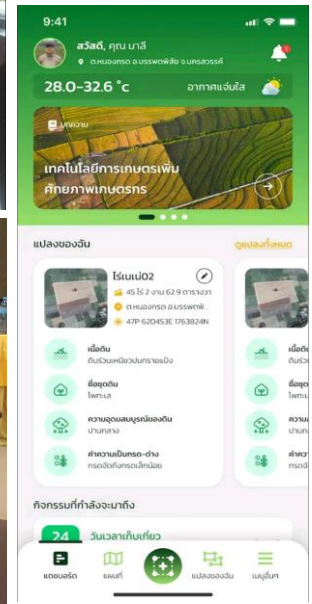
9:41

สวัสดี, คุณ มาลี

ต.หนองกรด อ.บรรพตพิสัย จ.นครสวรรค์

28.0-32.6 °c

อากาศแจ่มใส

บทความ

เทคโนโลยีการเกษตรเพิ่มศักยภาพเกษตรกร

แปลงของฉัน

ดูแปลงทั้งหมด

ไร่เนเน่02

4ร 1 งาน 62.9 ตารางวา

ต.หนองกรด อ.บรรพตพิ...

47P 620453E 1763824N

เนื้อดิน

ดินร่วนเหนียวปนทรายแป้ง

ชื่อชุดดิน

โพทะเล

ความอุดมสมบูรณ์ของดิน

ปานกลาง

ค่าความเป็นกรด-ด่าง

กรดจัดถึงกรดเล็กน้อย

เนื้อดิน

ดินร่วน

ชื่อชุด

โพทะเล

ความ

ปานกล

ค่าคว

กรดจัด

กิจกรรมที่กำลังจะมาถึง

24

วันเวลาเก็บเกี่ยว

แดชบอร์ด

แผนที่

แปลงของฉัน

เมนูอื่นๆ